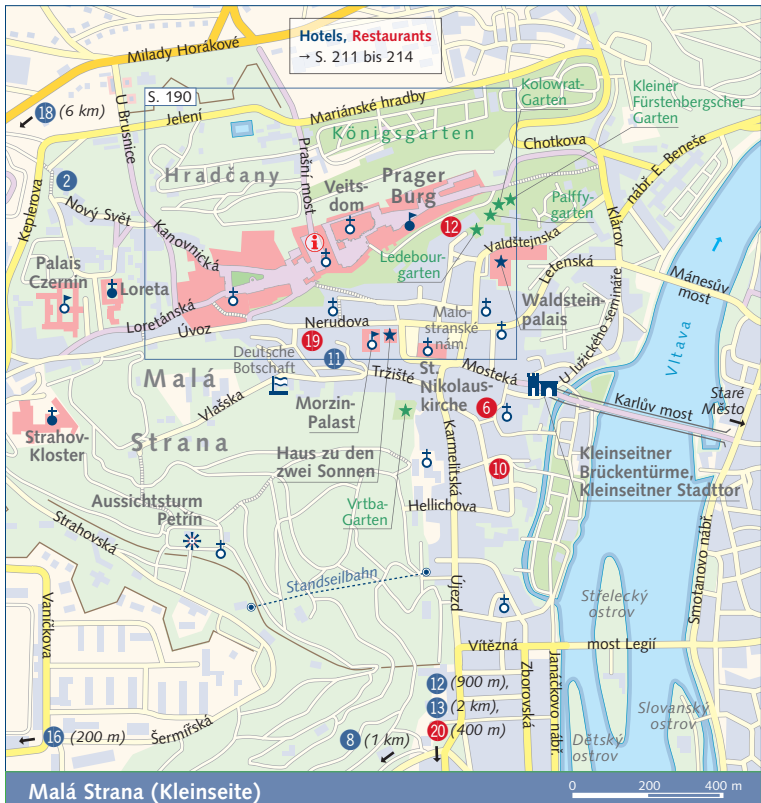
Hotels, Restaurants
→ S. 211 bis 214

Milady Horákové
S. 190
18 (6 km)
U Brusnice
Jelení
Mariánské hradby
Königsgarten
Kolowrat-Garten
Kleiner Fürstenbergscher Garten
Chotkova
nábř. E. Beneše
2
Keplerova
Nový Svět
Hradčany
Prašný most
Veitsdom
Prager Burg
Palffygarten
Klárov
Kanovnická
12
Valdštejnská
Ledebourgarten
Letenská
Mánesův most
Palais Czernin
Loreta
Loretánská
Úvoz
Nerudova
Malostranské nám.
Waldsteinpalais
U lužického semináře
Vltava
19
11
Deutsche Botschaft
Malá
Tržiště
St. Nikolauskirche
Mostecká
Staré Město
Vlašská
Morzin-Palast
6
Karlův most
Strahov-Kloster
Strana
Karmelitská
Haus zu den zwei Sonnen
10
Kleinseitner Brückentürme, Kleinseitner Stadttor
Vrtba-Garten
Hellichova
Aussichtsturm Petřín
Strahovská
Smetanovo nábř.
Standseilbahn
Střelecký ostrov
Vaníčkova
Újezd
Vítězná
most Legií
Zborovská
Janáčkovo nábř.
12 (900 m),
13 (2 km),
20 (400 m)
Slovanský ostrov
16 (200 m)
Šermířská
8 (1 km)
Dětský ostrov
Malá Strana (Kleinseite)
0 200 400 m